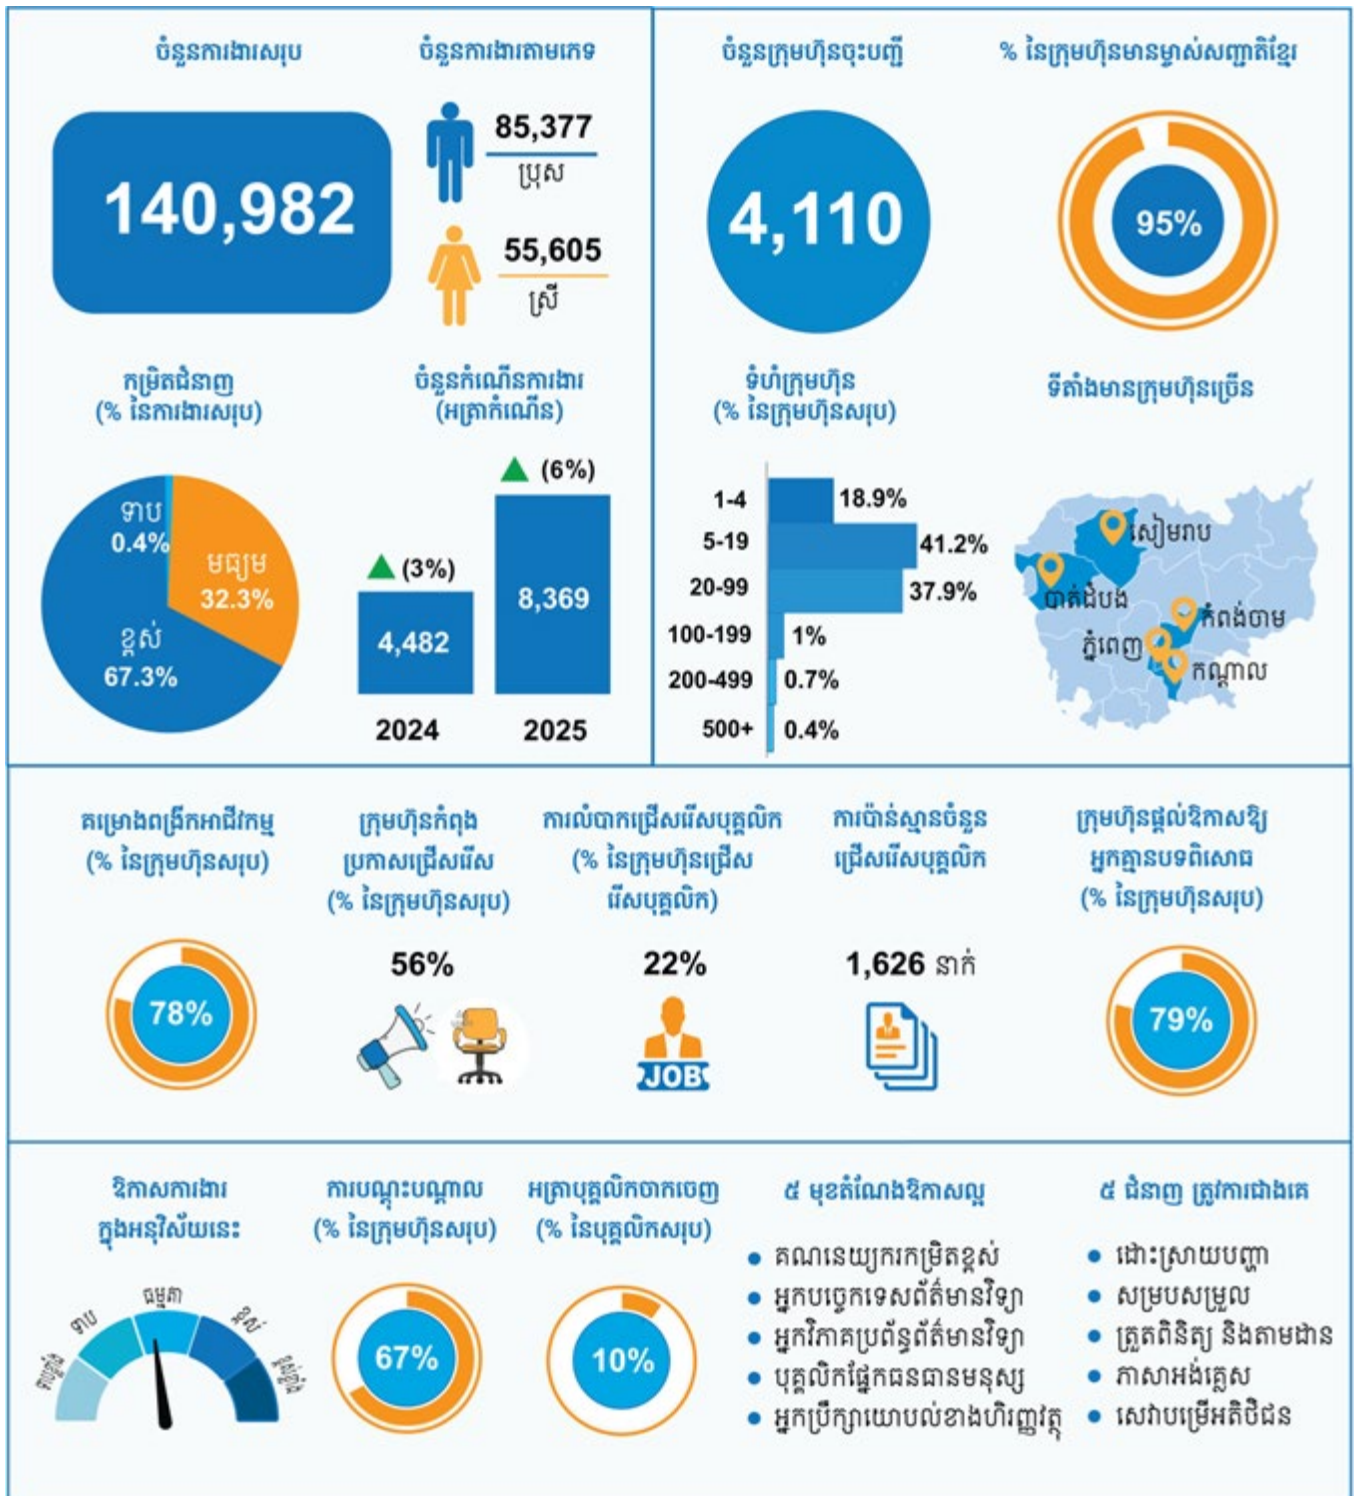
ចំនួនការងារសរុប

140,982

ចំនួនការងារតាមភេទ

85,377
ប្រុស

55,605
ស្រី

ចំនួនក្រុមហ៊ុនចុះបញ្ជី

4,110

% នៃក្រុមហ៊ុនមានម្ចាស់សញ្ជាតិខ្មែរ

95%

កម្រិតជំនាញ
(% នៃការងារសរុប)

ទាប
0.4%
មធ្យម
32.3%
ខ្ពស់
67.3%

ចំនួនកំណើនការងារ
(អត្រាកំណើន)

(3%)
4,482
2024

(6%)
8,369
2025

ទំហំក្រុមហ៊ុន
(% នៃក្រុមហ៊ុនសរុប)

| | |
|---|---|
| 1-4 | 18.9% |
| 5-19 | 41.2% |
| 20-99 | 37.9% |
| 100-199 | 1% |
| 200-499 | 0.7% |
| 500+ | 0.4% |

ទីតាំងមានក្រុមហ៊ុនច្រើន

សៀមរាប
បាត់ដំបង
កំពង់ចាម
ភ្នំពេញ
កណ្ដាល

គម្រោងពង្រីកអាជីវកម្ម
(% នៃក្រុមហ៊ុនសរុប)

78%

ក្រុមហ៊ុនកំពុងប្រកាសជ្រើសរើស
(% នៃក្រុមហ៊ុនសរុប)

56%

ការលំបាកជ្រើសរើសបុគ្គលិក
(% នៃក្រុមហ៊ុនជ្រើសរើសបុគ្គលិក)

22%

JOB

ការប៉ាន់ស្មានចំនួនជ្រើសរើសបុគ្គលិក

1,626 នាក់

ក្រុមហ៊ុនផ្ដល់ឱកាសឱ្យអ្នកគ្មានបទពិសោធ
(% នៃក្រុមហ៊ុនសរុប)

79%

ឱកាសការងារក្នុងអនុវិស័យនេះ

ទាបខ្លាំង
ទាប
មធ្យម
ខ្ពស់
ខ្ពស់ខ្លាំង

ការបណ្ដុះបណ្ដាល
(% នៃក្រុមហ៊ុនសរុប)

67%

អត្រាបុគ្គលិកចាកចេញ
(% នៃបុគ្គលិកសរុប)

10%

៥ មុខតំណែងឱកាសល្អ

• គណនេយ្យករកម្រិតខ្ពស់
• អ្នកបច្ចេកទេសព័ត៌មានវិទ្យា
• អ្នកវិភាគប្រព័ន្ធព័ត៌មានវិទ្យា
• បុគ្គលិកផ្នែកធនធានមនុស្ស
• អ្នកប្រឹក្សាយោបល់ខាងហិរញ្ញវត្ថុ

៥ ជំនាញ ត្រូវការជាងគេ

• ដោះស្រាយបញ្ហា
• សម្របសម្រួល
• ត្រួតពិនិត្យ និងតាមដាន
• ភាសាអង់គ្លេស
• សេវាបម្រើអតិថិជន